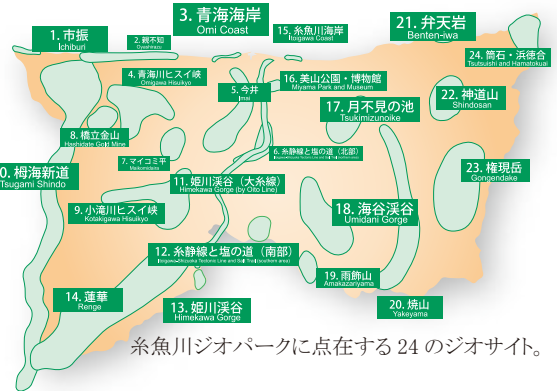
3. 青海海岸
Omi Coast

21. 弁天岩
Benten-iwa

1. 市振
Ichiburi

2. 親不知
Oyashirazu

15. 糸魚川海岸
Itoigawa Coast

24. 築石・浜徳合
Tsutsuishi and Hamatokuai

4. 青海川ヒスイ峡
Omigawa Hisuikyo

16. 美山公園・博物館
Miyama Park and Museum

5. 今井
Imai

22. 神道山
Shindosan

17. 月不見の池
Tsukimizunoike

8. 橋立金山
Hashidate Gold Mine

6. 糸静線と塩の道（北部）
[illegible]

7. マイコミ平
Maikomidaira

23. 権現岳
Gongendake

0. 栂海新道
Tsugami Shindo

11. 姫川渓谷（大糸線）
Himekawa Gorge (by Oito Line)

9. 小滝川ヒスイ峡
Kotakigawa Hisuikyo

18. 海谷渓谷
Umidani Gorge

12. 糸静線と塩の道（南部）
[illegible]

19. 雨飾山
Amakazariyama

14. 蓮華
Renge

13. 姫川渓谷
Himekawa Gorge

20. 焼山
Yakeyama

糸魚川ジオパークに点在する 24 のジオサイト。